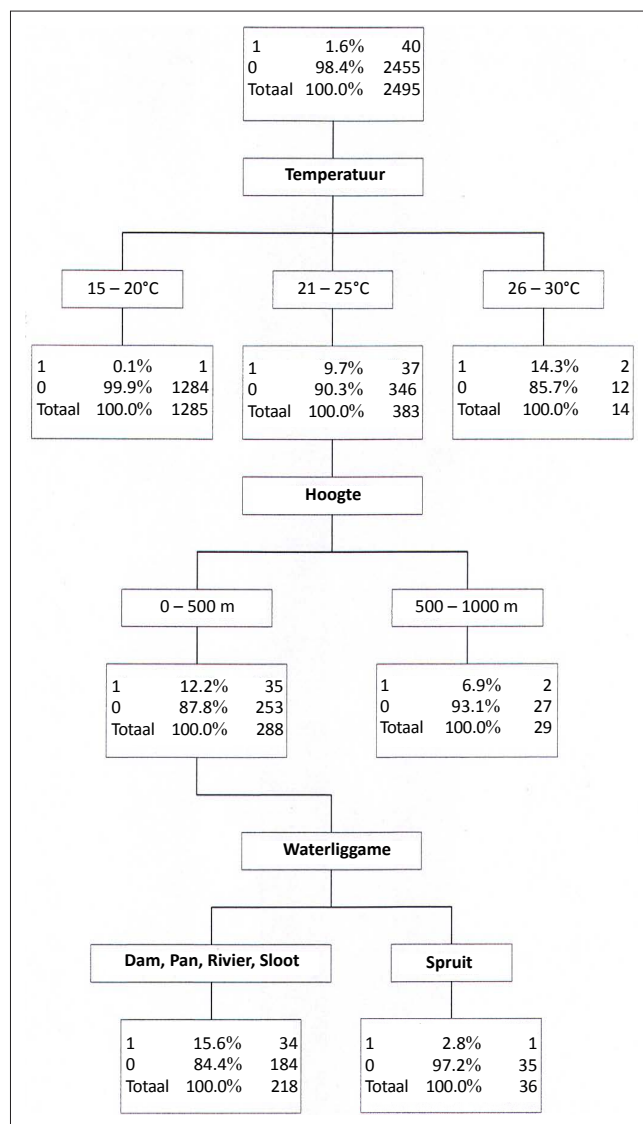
1 1.6% 40
0 98.4% 2455
Totaal 100.0% 2495

Temperatuur

15 – 20°C

21 – 25°C

26 – 30°C

1 0.1% 1
0 99.9% 1284
Totaal 100.0% 1285

1 9.7% 37
0 90.3% 346
Totaal 100.0% 383

1 14.3% 2
0 85.7% 12
Totaal 100.0% 14

Hoogte

0 – 500 m

500 – 1000 m

1 12.2% 35
0 87.8% 253
Totaal 100.0% 288

1 6.9% 2
0 93.1% 27
Totaal 100.0% 29

Waterliggame

Dam, Pan, Rivier, Sloot

Spruit

1 15.6% 34
0 84.4% 184
Totaal 100.0% 218

1 2.8% 1
0 97.2% 35
Totaal 100.0% 36